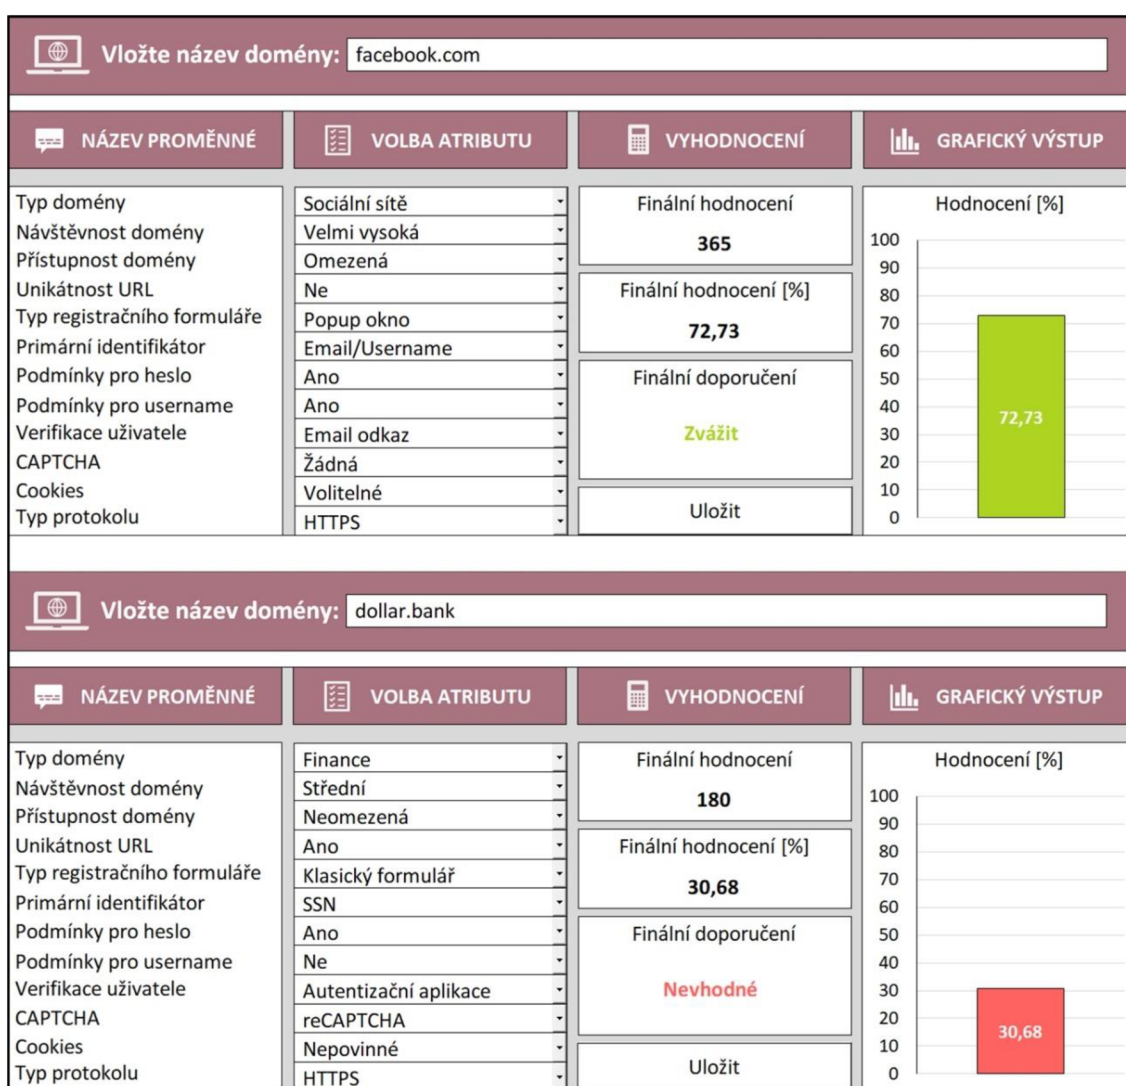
Vložte název domény: facebook.com

NÁZEV PROMĚNNÉ | VOLBA ATRIBUTU | VYHODNOCENÍ | GRAFICKÝ VÝSTUP

| Název proměnné | Volba atributu |
|---|---|
| Typ domény | Sociální sítě |
| Návštěvnost domény | Velmi vysoká |
| Přístupnost domény | Omezená |
| Unikátnost URL | Ne |
| Typ registračního formuláře | Popup okno |
| Primární identifikátor | Email/Username |
| Podmínky pro heslo | Ano |
| Podmínky pro username | Ano |
| Verifikace uživatele | Email odkaz |
| CAPTCHA | Žádná |
| Cookies | Volitelné |
| Typ protokolu | HTTPS |

Finální hodnocení
365

Finální hodnocení [%]
72,73

Finální doporučení
Zvážit

Uložit

Hodnocení [%]
100
90
80
70
60
50
40
30
20
10
0
72,73

Vložte název domény: dollar.bank

NÁZEV PROMĚNNÉ | VOLBA ATRIBUTU | VYHODNOCENÍ | GRAFICKÝ VÝSTUP

| Název proměnné | Volba atributu |
|---|---|
| Typ domény | Finance |
| Návštěvnost domény | Střední |
| Přístupnost domény | Neomezená |
| Unikátnost URL | Ano |
| Typ registračního formuláře | Klasický formulář |
| Primární identifikátor | SSN |
| Podmínky pro heslo | Ano |
| Podmínky pro username | Ne |
| Verifikace uživatele | Autentizační aplikace |
| CAPTCHA | reCAPTCHA |
| Cookies | Nepovinné |
| Typ protokolu | HTTPS |

Finální hodnocení
180

Finální hodnocení [%]
30,68

Finální doporučení
Nevhodné

Uložit

Hodnocení [%]
100
90
80
70
60
50
40
30
20
10
0
30,68